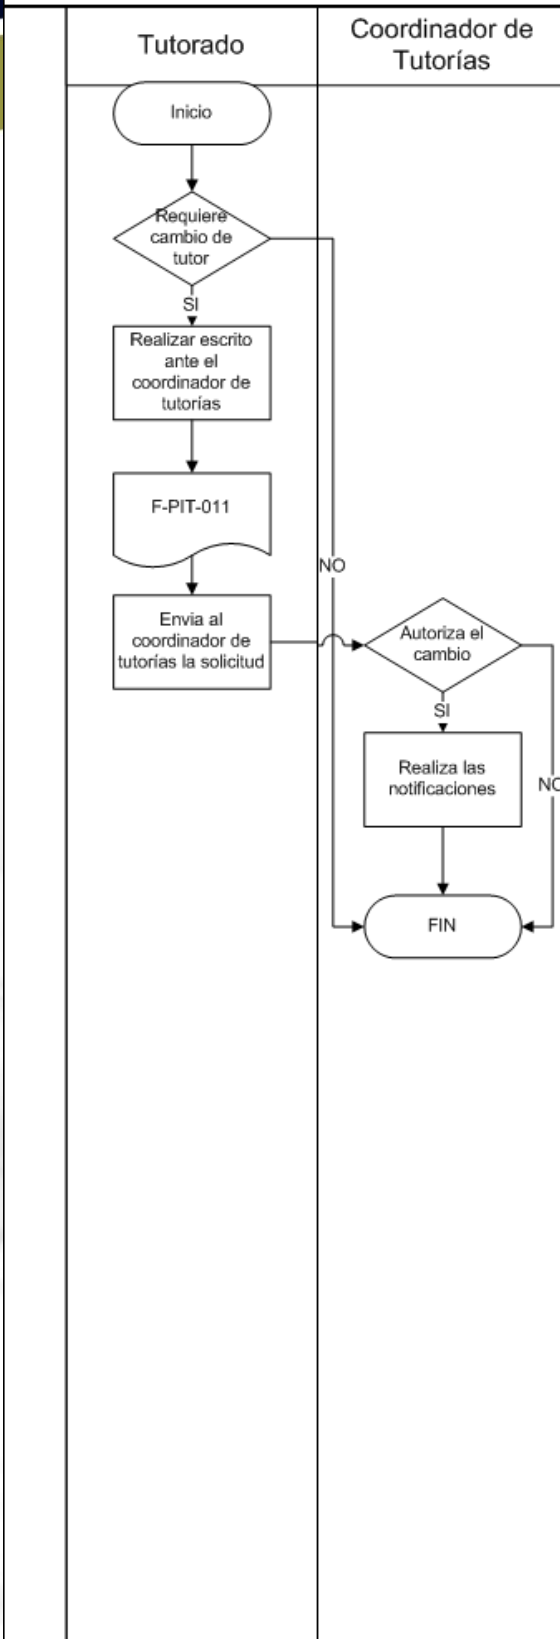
Tutorado

Coordinador de Tutorías

Inicio

Requiere cambio de tutor

SI

Realizar escrito ante el coordinador de tutorías

F-PIT-011

Envia al coordinador de tutorías la solicitud

NO

Autoriza el cambio

SI

Realiza las notificaciones

NO

FIN